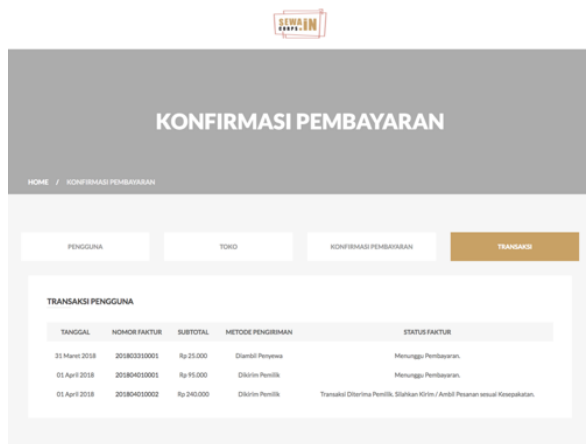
SEWA KOSPLAY IN

KONFIRMASI PEMBAYARAN

HOME / KONFIRMASI PEMBAYARAN

PENGGUNA

TOKO

KONFIRMASI PEMBAYARAN

TRANSAKSI

TRANSAKSI PENGGUNA

| TANGGAL | NOMOR FAKTUR | SUBTOTAL | METODE PENGIRIMAN | STATUS FAKTUR |
|---|---|---|---|---|
| 31 Maret 2018 | 201803310001 | Rp 25.000 | Diambil Penyewa | Menunggu Pembayaran. |
| 01 April 2018 | 201804010001 | Rp 95.000 | Dikirim Pemilik | Menunggu Pembayaran. |
| 01 April 2018 | 201804010002 | Rp 240.000 | Dikirim Pemilik | Transaksi Diterima Pemilik. Silahkan Kirim / Ambil Pesanan sesuai Kesepakatan. |